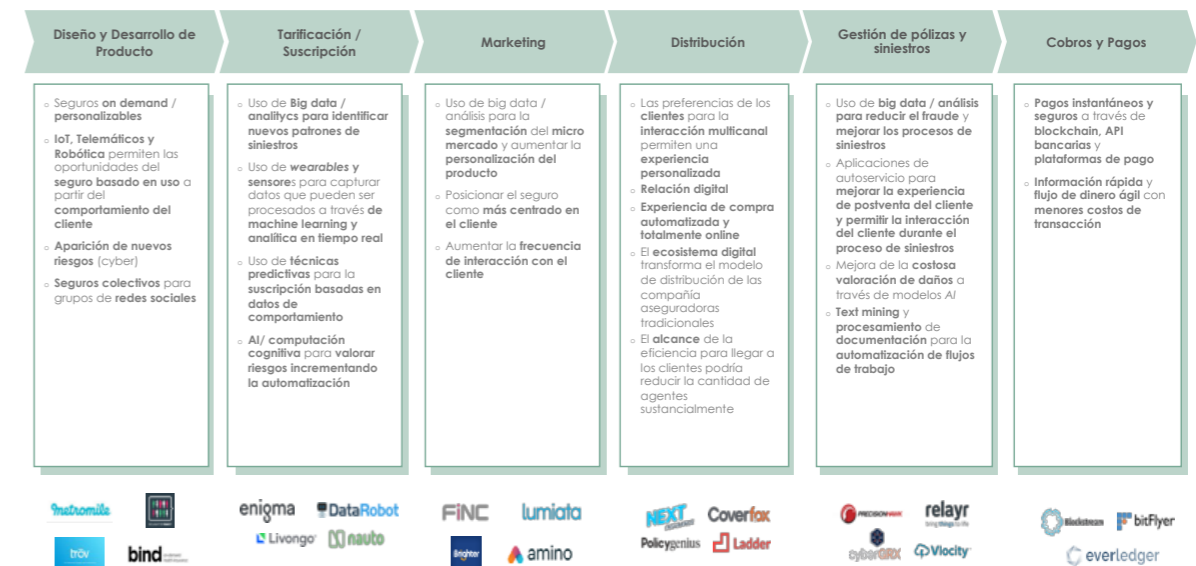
Diseño y Desarrollo de Producto

Tarificación / Suscripción

Marketing

Distribución

Gestión de pólizas y siniestros

Cobros y Pagos

○ Seguros on demand / personalizables
○ IoT, Telemáticos y Robótica permiten las oportunidades del seguro basado en uso a partir del comportamiento del cliente
○ Aparición de nuevos riesgos (cyber)
○ Seguros colectivos para grupos de redes sociales

○ Uso de Big data / analitycs para identificar nuevos patrones de siniestros
○ Uso de wearables y sensores para capturar datos que pueden ser procesados a través de machine learning y analítica en tiempo real
○ Uso de técnicas predictivas para la suscripción basadas en datos de comportamiento
○ AI/ computación cognitiva para valorar riesgos incrementando la automatización

○ Uso de big data / análisis para la segmentación del micro mercado y aumentar la personalización del producto
○ Posicionar el seguro como más centrado en el cliente
○ Aumentar la frecuencia de interacción con el cliente

○ Las preferencias de los clientes para la interacción multicanal permiten una experiencia personalizada
○ Relación digital
○ Experiencia de compra automatizada y totalmente online
○ El ecosistema digital transforma el modelo de distribución de las compañía aseguradoras tradicionales
○ El alcance de la eficiencia para llegar a los clientes podría reducir la cantidad de agentes sustancialmente

○ Uso de big data / análisis para reducir el fraude y mejorar los procesos de siniestros
○ Aplicaciones de autoservicio para mejorar la experiencia de postventa del cliente y permitir la interacción del cliente durante el proceso de siniestros
○ Mejora de la costosa valoración de daños a través de modelos AI
○ Text mining y procesamiento de documentación para la automatización de flujos de trabajo

○ Pagos instantáneos y seguros a través de blockchain, API bancarias y plataformas de pago
○ Información rápida y flujo de dinero ágil con menores costos de transacción

metromile
trōv
bind
enigma
DataRobot
Livongo
nauto
FiNC
lumiata
Brighter
amino
NEXT
Coverfox
Policygenius
Ladder
PRECISIONHAWK
relayr
cyberGRX
Vlocity
Blockstream
bitFlyer
everledger